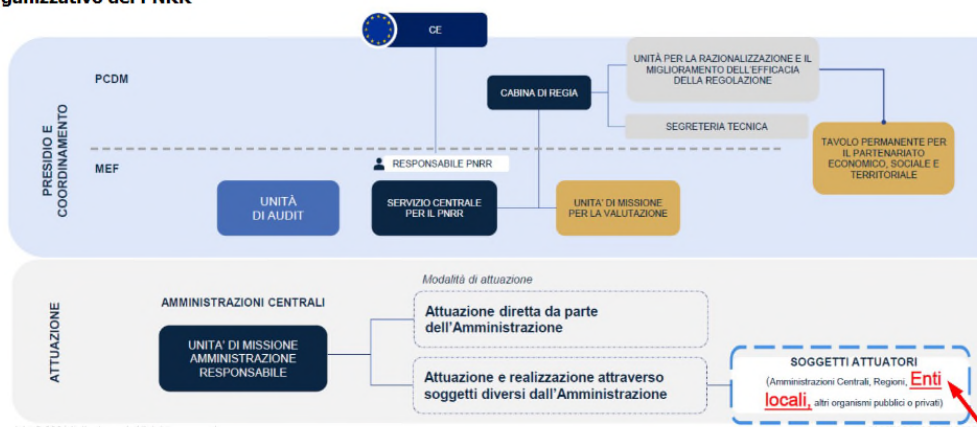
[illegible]ganizzativo del PNRR

CE

PRESIDIO E COORDINAMENTO

PCDM

CABINA DI REGIA

UNITÀ PER LA RAZIONALIZZAZIONE E IL MIGLIORAMENTO DELL'EFFICACIA DELLA REGOLAZIONE

SEGRETERIA TECNICA

TAVOLO PERMANENTE PER IL PARTENARIATO ECONOMICO, SOCIALE E TERRITORIALE

MEF

RESPONSABILE PNRR

UNITÀ DI AUDIT

SERVIZIO CENTRALE PER IL PNRR

UNITA' DI MISSIONE PER LA VALUTAZIONE

ATTUAZIONE

AMMINISTRAZIONI CENTRALI

Modalità di attuazione

UNITA' DI MISSIONE AMMINISTRAZIONE RESPONSABILE

Attuazione diretta da parte dell'Amministrazione

Attuazione e realizzazione attraverso soggetti diversi dall'Amministrazione

SOGGETTI ATTUATORI
(Amministrazioni Centrali, Regioni, Enti locali, altri organismi pubblici o privati)